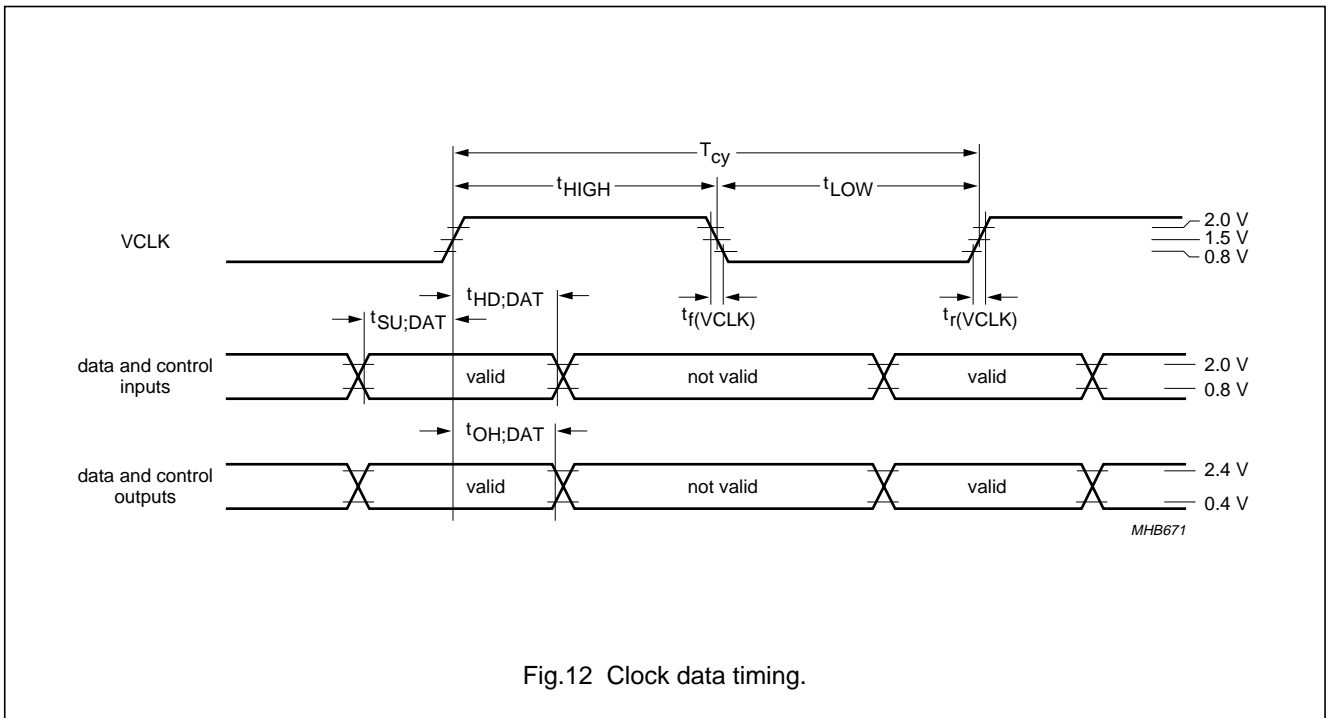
$T_{cy}$

$t_{HIGH}$

$t_{LOW}$

VCLK

2.0 V
1.5 V
0.8 V

$t_{HD;DAT}$

$t_{SU;DAT}$

$t_{f(VCLK)}$

$t_{r(VCLK)}$

data and control inputs

valid

not valid

valid

2.0 V
0.8 V

$t_{OH;DAT}$

data and control outputs

valid

not valid

valid

2.4 V
0.4 V

MHB671

Fig.12 Clock data timing.